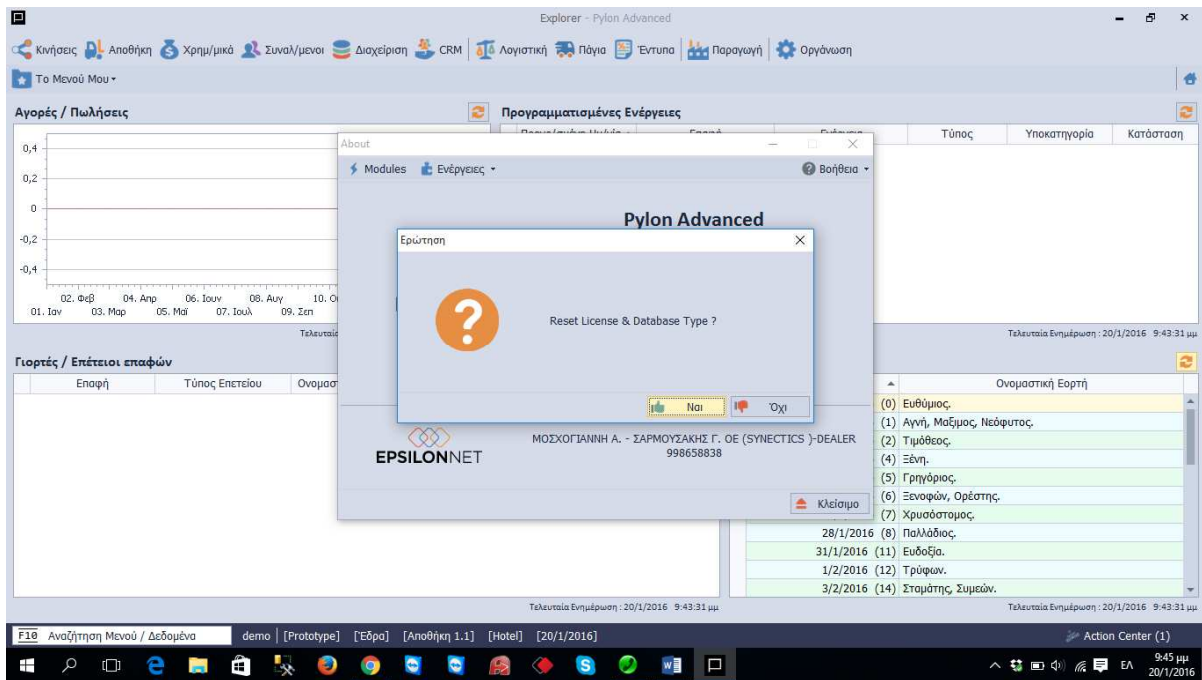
Explorer - Pylon Advanced

Κινήσεις Αποθήκη Χρημ/μικά Συναλ/μενοι Διαχείριση CRM Λογιστική Πάγια Έντυπα Παραγωγή Οργάνωση

Το Μενού Μου ▾

Αγορές / Πωλήσεις

0,4
0,2
0
-0,2
-0,4

02. Φεβ 04. Απρ 06. Ιουν 08. Αυγ 10. O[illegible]
01. Ιαν 03. Μαρ 05. Μαΐ 07. Ιουλ 09. Σεπ

Τελευταία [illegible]

Προγραμματισμένες Ενέργειες

| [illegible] | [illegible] | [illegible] | Τύπος | Υποκατηγορία | Κατάσταση |
|---|---|---|---|---|---|

Τελευταία Ενημέρωση : 20/1/2016 9:43:31 μμ

Γιορτές / Επέτειοι επαφών

| Επαφή | Τύπος Επετείου | Ονομαστ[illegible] |
|---|---|---|

Τελευταία Ενημέρωση : 20/1/2016 9:43:31 μμ

About

Modules Ενέργειες ▾ Βοήθεια ▾

Pylon Advanced

Ερώτηση

Reset License & Database Type ?

Ναι Όχι

EPSILONNET

ΜΟΣΧΟΓΙΑΝΝΗ Α. - ΣΑΡΜΟΥΣΑΚΗΣ Γ. ΟΕ (SYNECTICS )-DEALER
998658838

Κλείσιμο

| | Ονομαστική Εορτή |
|---|---|
| (0) | Ευθύμιος. |
| (1) | Αγνή, Μαξιμος, Νεόφυτος. |
| (2) | Τιμόθεος. |
| (4) | Ξένη. |
| (5) | Γρηγόριος. |
| (6) | Ξενοφών, Ορέστης. |
| (7) | Χρυσόστομος. |
| 28/1/2016 (8) | Παλλάδιος. |
| 31/1/2016 (11) | Ευδοξία. |
| 1/2/2016 (12) | Τρύφων. |
| 3/2/2016 (14) | Σταμάτης, Συμεών. |

Τελευταία Ενημέρωση : 20/1/2016 9:43:31 μμ

F10 Αναζήτηση Μενού / Δεδομένα demo [Prototype] [Έδρα] [Αποθήκη 1.1] [Hotel] [20/1/2016] Action Center (1)

ΕΛ 9:45 μμ 20/1/2016